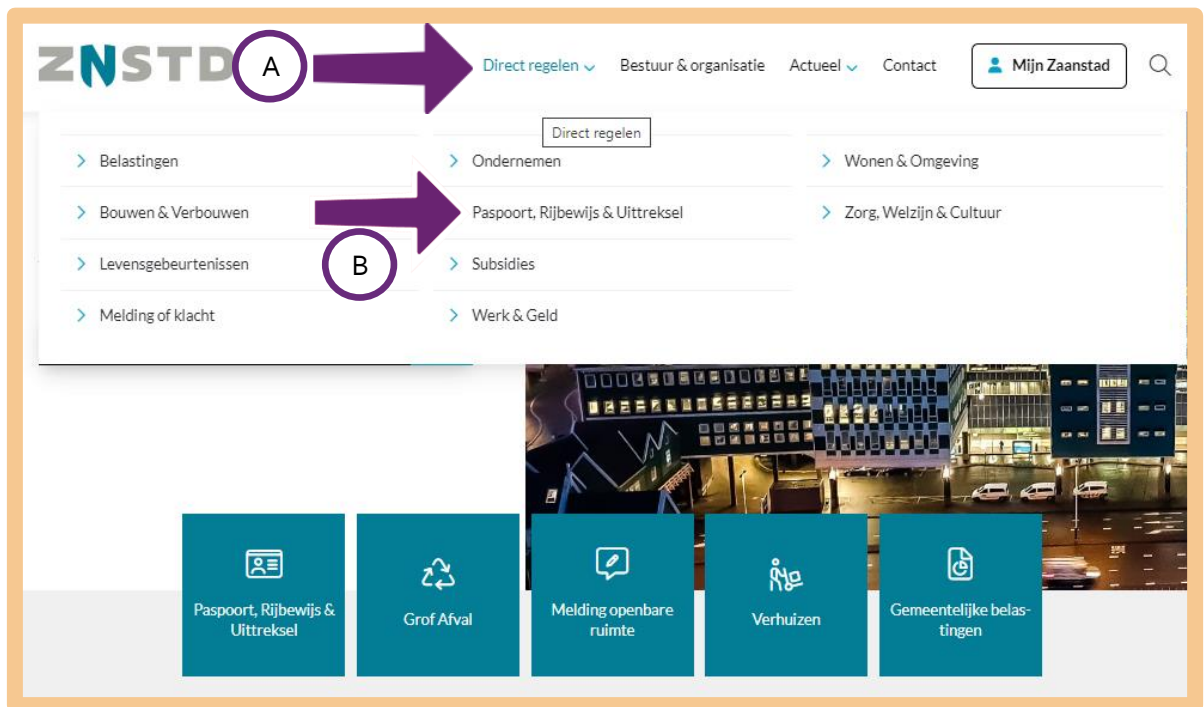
ZNSTD A Direct regelen Bestuur & organisatie Actueel Contact Mijn Zaanstad

Direct regelen

Belastingen
Bouwen & Verbouwen
Levensgebeurtenissen
Melding of klacht

Ondernemen
Paspoort, Rijbewijs & Uittreksel
B
Subsidies
Werk & Geld

Wonen & Omgeving
Zorg, Welzijn & Cultuur

Paspoort, Rijbewijs & Uittreksel

Grof Afval

Melding openbare ruimte

Verhuizen

Gemeentelijke belastingen